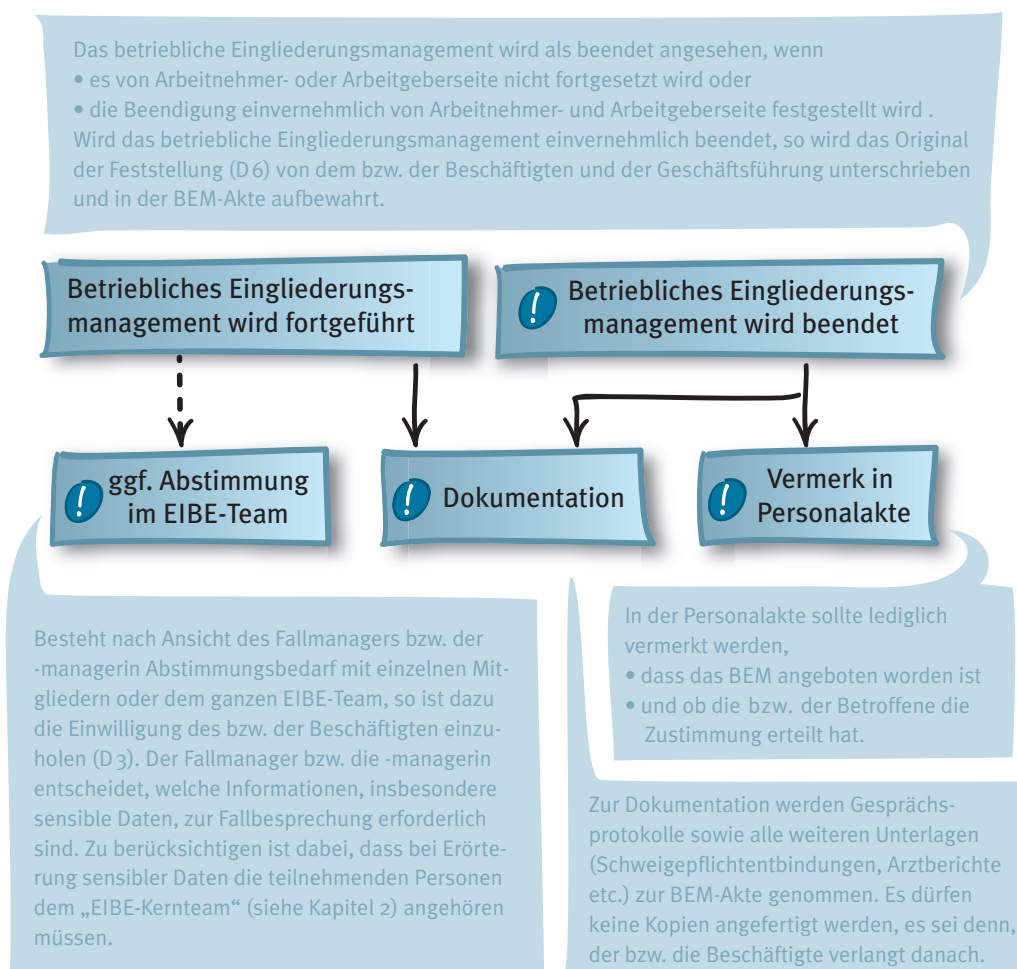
Das betriebliche Eingliederungsmanagement wird als beendet angesehen, wenn
• es von Arbeitnehmer- oder Arbeitgeberseite nicht fortgesetzt wird oder
• die Beendigung einvernehmlich von Arbeitnehmer- und Arbeitgeberseite festgestellt wird .
Wird das betriebliche Eingliederungsmanagement einvernehmlich beendet, so wird das Original der Feststellung (D6) von dem bzw. der Beschäftigten und der Geschäftsführung unterschrieben und in der BEM-Akte aufbewahrt.

Betriebliches Eingliederungsmanagement wird fortgeführt

Betriebliches Eingliederungsmanagement wird beendet

ggf. Abstimmung im EIBE-Team

Dokumentation

Vermerk in Personalakte

Besteht nach Ansicht des Fallmanagers bzw. der -managerin Abstimmungsbedarf mit einzelnen Mitgliedern oder dem ganzen EIBE-Team, so ist dazu die Einwilligung des bzw. der Beschäftigten einzuholen (D3). Der Fallmanager bzw. die -managerin entscheidet, welche Informationen, insbesondere sensible Daten, zur Fallbesprechung erforderlich sind. Zu berücksichtigen ist dabei, dass bei Erörterung sensibler Daten die teilnehmenden Personen dem „EIBE-Kernteam“ (siehe Kapitel 2) angehören müssen.

In der Personalakte sollte lediglich vermerkt werden,
• dass das BEM angeboten worden ist
• und ob die bzw. der Betroffene die Zustimmung erteilt hat.

Zur Dokumentation werden Gesprächsprotokolle sowie alle weiteren Unterlagen (Schweigepflichtentbindungen, Arztberichte etc.) zur BEM-Akte genommen. Es dürfen keine Kopien angefertigt werden, es sei denn, der bzw. die Beschäftigte verlangt danach.